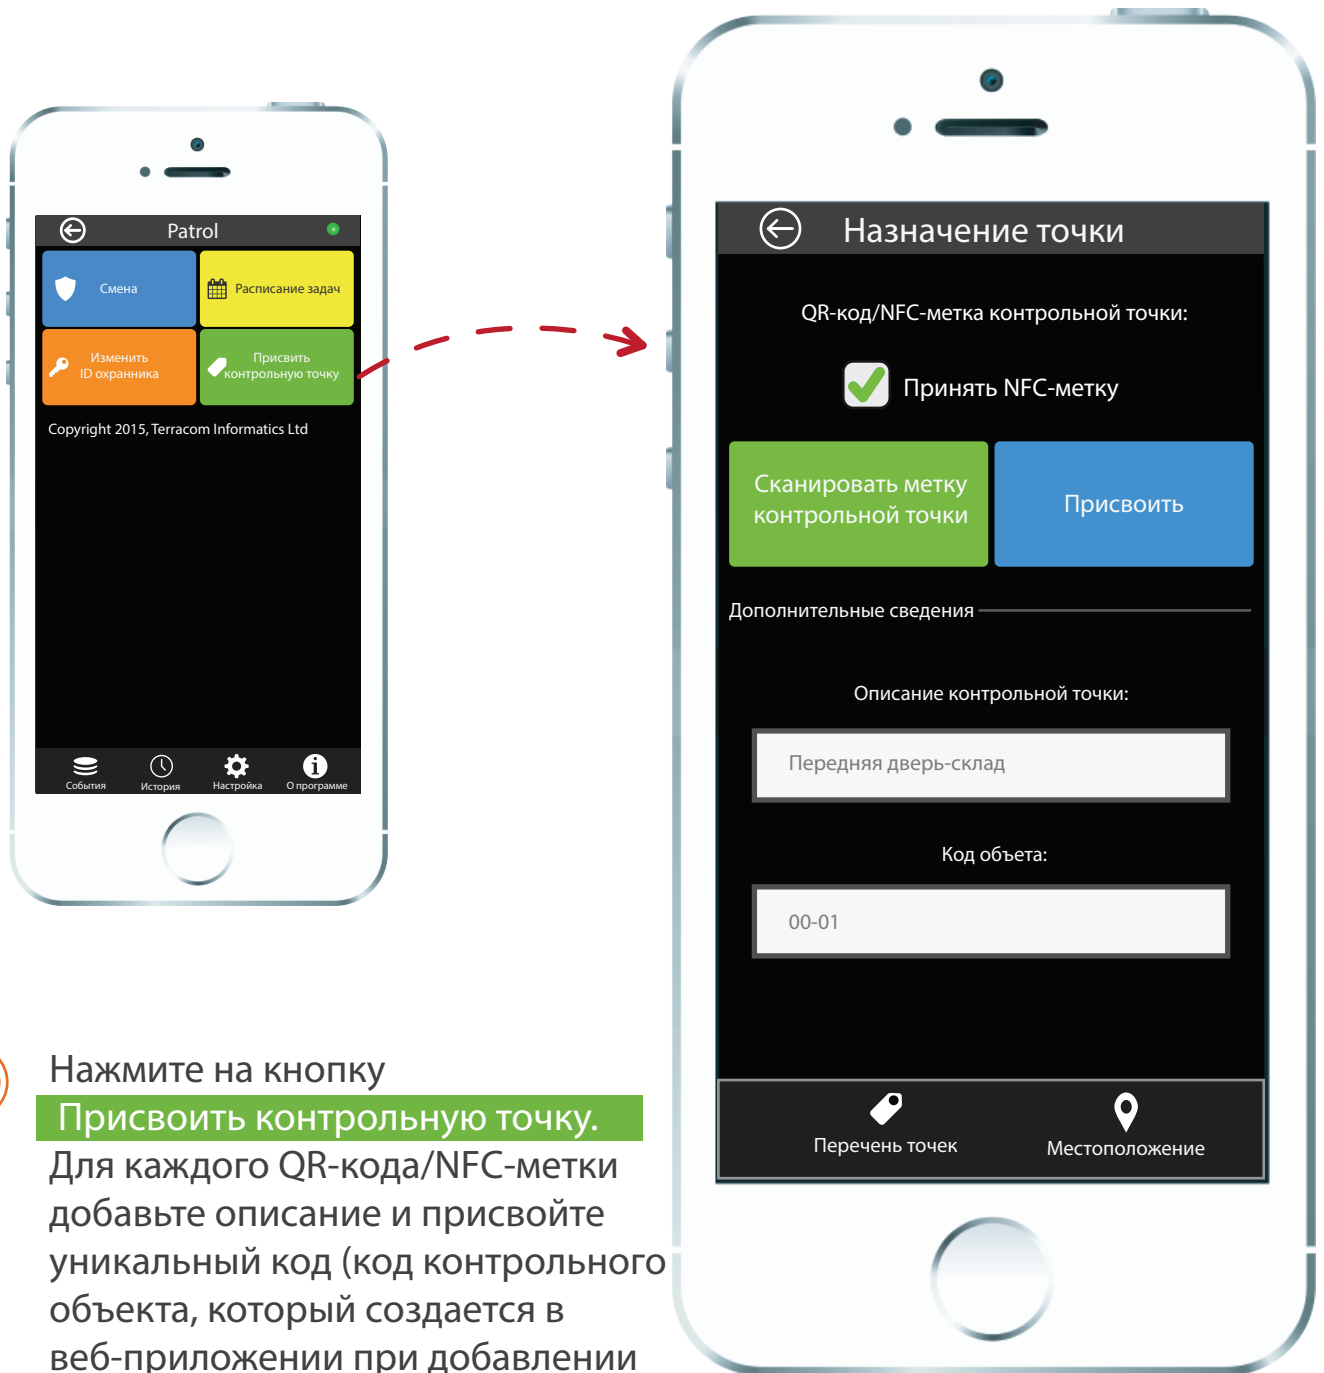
Patrol

Смена

Расписание задач

Изменить ID охранника

Присвоить контрольную точку

Copyright 2015, Terracom Informatics Ltd

События

История

Настройка

О программе

Назначение точки

QR-код/NFC-метка контрольной точки:

Принять NFC-метку

Сканировать метку контрольной точки

Присвоить

Дополнительные сведения

Описание контрольной точки:

Передняя дверь-склад

Код объета:

00-01

Перечень точек

Местоположение

Нажмите на кнопку
Присвоить контрольную точку.
Для каждого QR-кода/NFC-метки добавьте описание и присвойте уникальный код (код контрольного объекта, который создается в веб-приложении при добавлении